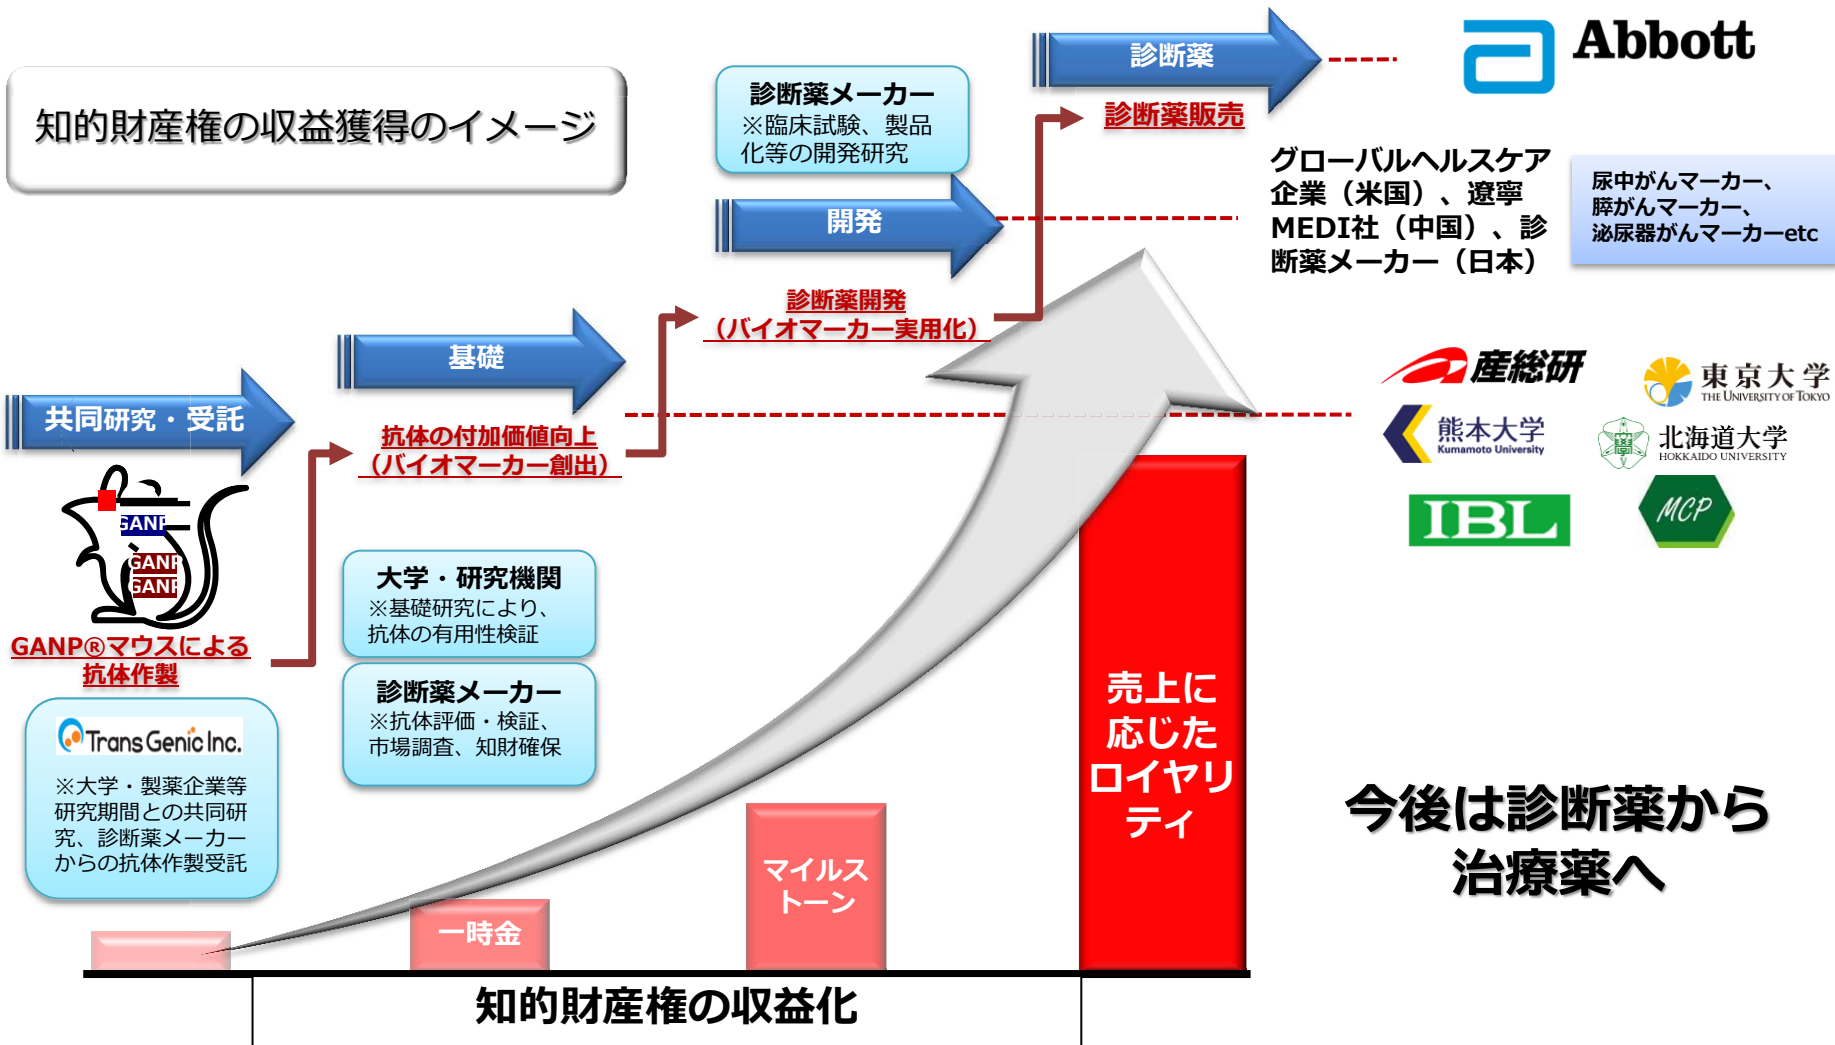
知的財産権の収益獲得のイメージ

診断薬メーカー
※臨床試験、製品化等の開発研究

診断薬

診断薬販売

Abbott

グローバルヘルスケア企業（米国）、遼寧MEDI社（中国）、診断薬メーカー（日本）

尿中がんマーカー、膵がんマーカー、泌尿器がんマーカーetc

開発

診断薬開発
（バイオマーカー実用化）

基礎

共同研究・受託

抗体の付加価値向上
（バイオマーカー創出）

産総研

東京大学
THE UNIVERSITY OF TOKYO

熊本大学
Kumamoto University

北海道大学
HOKKAIDO UNIVERSITY

IBL

MCP

GANP
GANP
GANP

GANP®マウスによる抗体作製

大学・研究機関
※基礎研究により、抗体の有用性検証

診断薬メーカー
※抗体評価・検証、市場調査、知財確保

TransGenic Inc.
※大学・製薬企業等研究期間との共同研究、診断薬メーカーからの抗体作製受託

売上に応じたロイヤリティ

今後は診断薬から治療薬へ

マイルストーン

一時金

知的財産権の収益化